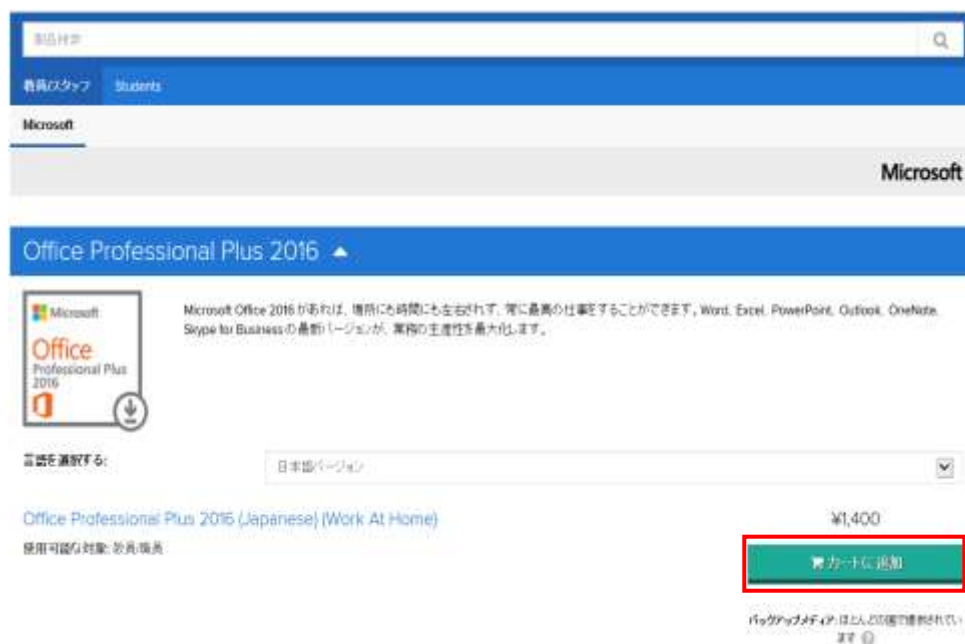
製品検索

教員/スタッフ Students

Microsoft

Microsoft

Office Professional Plus 2016

Microsoft
Office
Professional Plus
2016

Microsoft Office 2016 があれば、場所にも時間にも左右されず、常に最高の仕事をすることができます。Word、Excel、PowerPoint、Outlook、OneNote、Skype for Business の最新バージョンが、業務の生産性を最大化します。

言語を選択する:

日本語バージョン

Office Professional Plus 2016 (Japanese) (Work At Home)

¥1,400

使用可能な対象: 教員/職員

カートに追加

バックアップメディア: ほとんどの国で提供されています